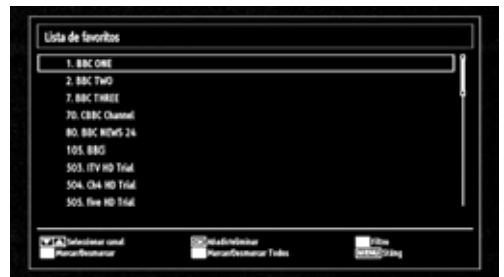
Lista de favoritos

1. BBC ONE
2. BBC TWO
7. BBC THREE
70. CBBC Channel
80. BBC NEWS 24
105. BBCi
503. ITV HD Trial
504. Ch4 HD Trial
505. five HD Trial

Seleccionar canal
Marcar/Desmarcar
Añadir/eliminar
Marcar/Desmarcar Todos
Filtro
MENU Salir